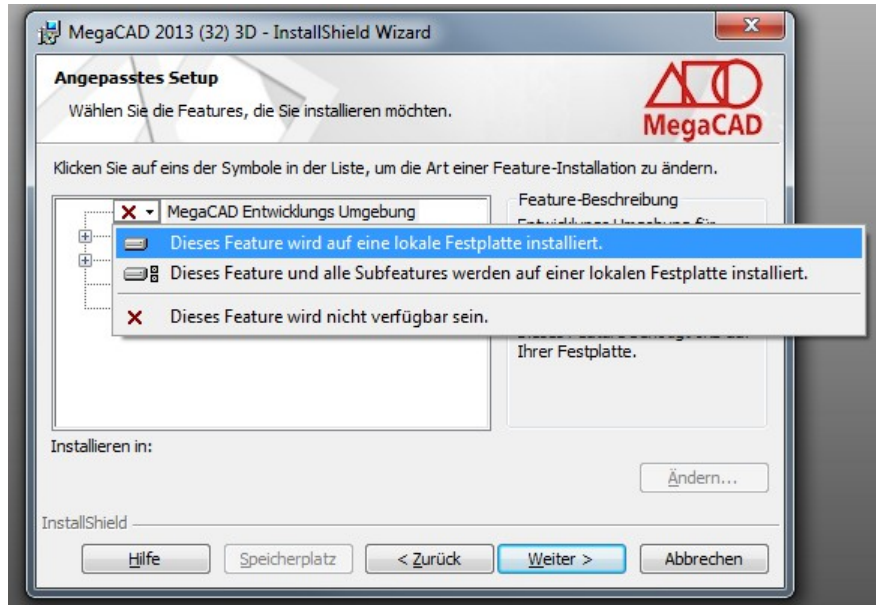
MegaCAD 2013 (32) 3D - InstallShield Wizard

Angepasstes Setup

Wählen Sie die Features, die Sie installieren möchten.

MegaCAD

Klicken Sie auf eins der Symbole in der Liste, um die Art einer Feature-Installation zu ändern.

MegaCAD Entwicklungs Umgebung

Feature-Beschreibung

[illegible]

Dieses Feature wird auf eine lokale Festplatte installiert.

Dieses Feature und alle Subfeatures werden auf einer lokalen Festplatte installiert.

Dieses Feature wird nicht verfügbar sein.

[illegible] Ihrer Festplatte.

Installieren in:

Ändern...

InstallShield

Hilfe

Speicherplatz

< Zurück

Weiter >

Abbrechen